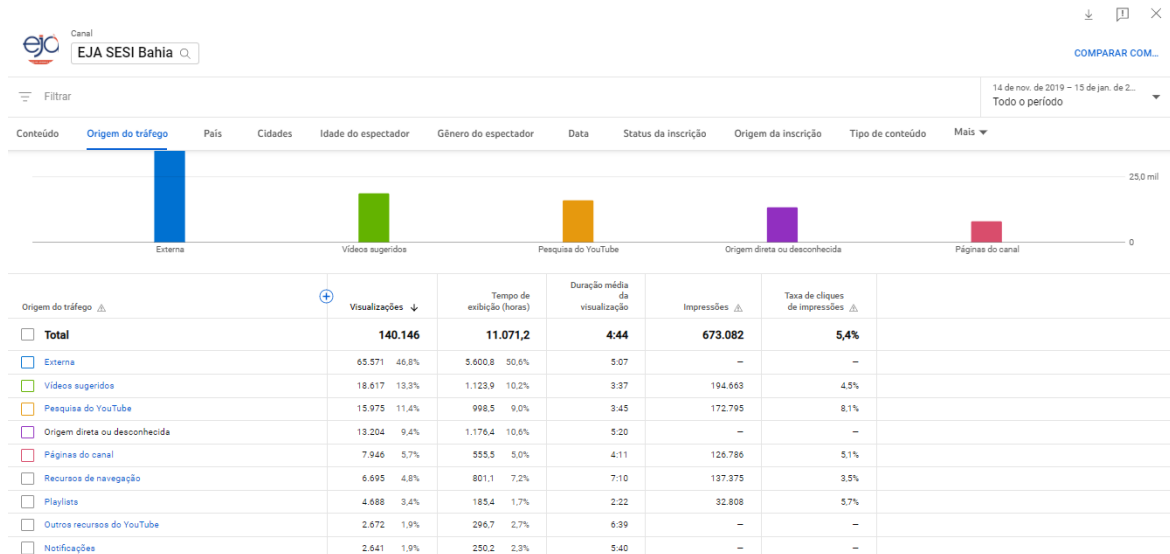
Canal
EJA SESI Bahia

COMPARAR COM...

Filtrar

14 de nov. de 2019 – 15 de jan. de 2...
Todo o período

Conteúdo | Origem do tráfego | País | Cidades | Idade do espectador | Gênero do espectador | Data | Status da inscrição | Origem da inscrição | Tipo de conteúdo | Mais

25,0 mil
0

Externa
Vídeos sugeridos
Pesquisa do YouTube
Origem direta ou desconhecida
Páginas do canal

| Origem do tráfego | Visualizações | | Tempo de exibição (horas) | | Duração média da visualização | Impressões | Taxa de cliques de impressões |
|---|---|---|---|---|---|---|---|
| Total | 140.146 | | 11.071,2 | | 4:44 | 673.082 | 5,4% |
| Externa | 65.571 | 46,8% | 5.600,8 | 50,6% | 5:07 | – | – |
| Vídeos sugeridos | 18.617 | 13,3% | 1.123,9 | 10,2% | 3:37 | 194.663 | 4,5% |
| Pesquisa do YouTube | 15.975 | 11,4% | 998,5 | 9,0% | 3:45 | 172.795 | 8,1% |
| Origem direta ou desconhecida | 13.204 | 9,4% | 1.176,4 | 10,6% | 5:20 | – | – |
| Páginas do canal | 7.946 | 5,7% | 555,5 | 5,0% | 4:11 | 126.786 | 5,1% |
| Recursos de navegação | 6.695 | 4,8% | 801,1 | 7,2% | 7:10 | 137.375 | 3,5% |
| Playlists | 4.688 | 3,4% | 185,4 | 1,7% | 2:22 | 32.808 | 5,7% |
| Outros recursos do YouTube | 2.672 | 1,9% | 296,7 | 2,7% | 6:39 | – | – |
| Notificações | 2.641 | 1,9% | 250,2 | 2,3% | 5:40 | – | – |